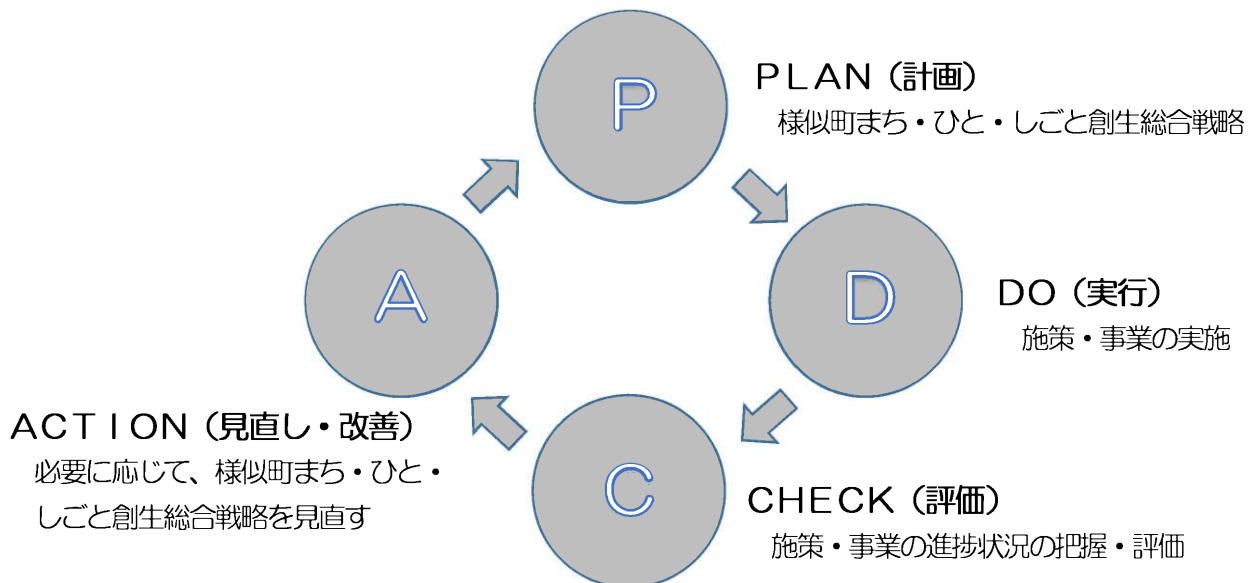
P

PLAN（計画）
様似町まち・ひと・しごと創生総合戦略

A

D

DO（実行）
施策・事業の実施

ACTION（見直し・改善）
必要に応じて、様似町まち・ひと・しごと創生総合戦略を見直す

C

CHECK（評価）
施策・事業の進捗状況の把握・評価